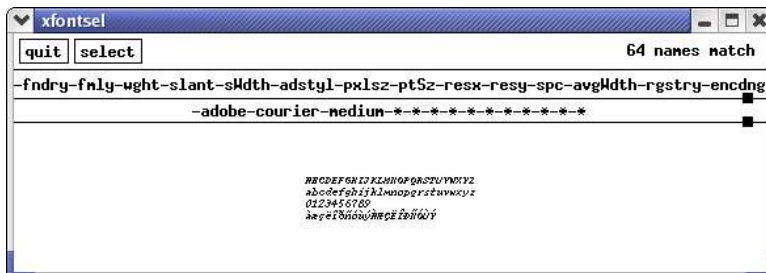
xfontsel

quit select

64 names match

-fndry-fmly-wght-slant-sWdth-adstyl-pxlsz-ptSz-resx-resy-spc-avgWdth-rgstry-encdng

-adobe-courier-medium-*-*-*-*-*-*-*-*-*-*-*

ABCDEFGHIJKLMNOPQRSTUVWXYZ
abcdefghijklmnopqrstuvwxyz
0123456789
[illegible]